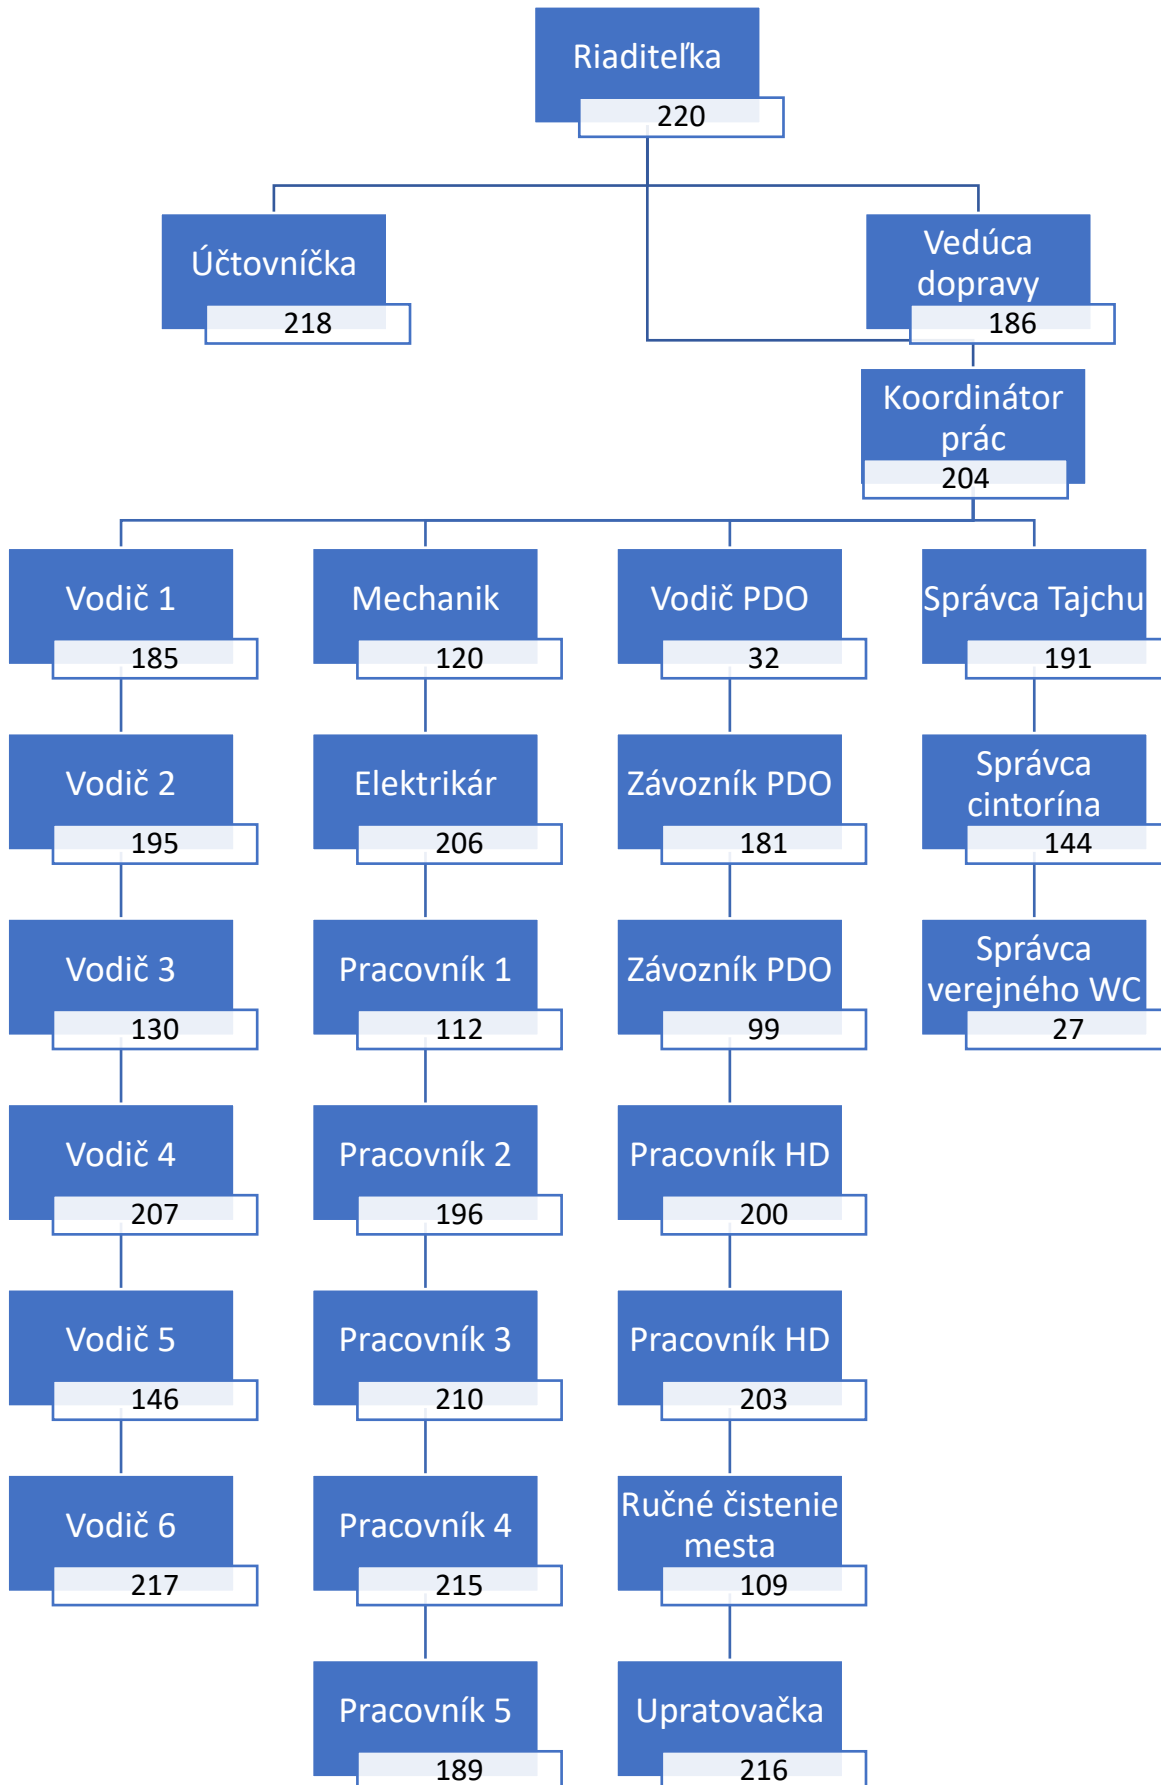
Riaditeľka
220

Účtovníčka
218

Vedúca dopravy
186

Koordinátor prác
204

Vodič 1
185

Mechanik
120

Vodič PDO
32

Správca Tajchu
191

Vodič 2
195

Elektrikár
206

Závozník PDO
181

Správca cintorína
144

Vodič 3
130

Pracovník 1
112

Závozník PDO
99

Správca verejného WC
27

Vodič 4
207

Pracovník 2
196

Pracovník HD
200

Vodič 5
146

Pracovník 3
210

Pracovník HD
203

Vodič 6
217

Pracovník 4
215

Ručné čistenie mesta
109

Pracovník 5
189

Upratovačka
216